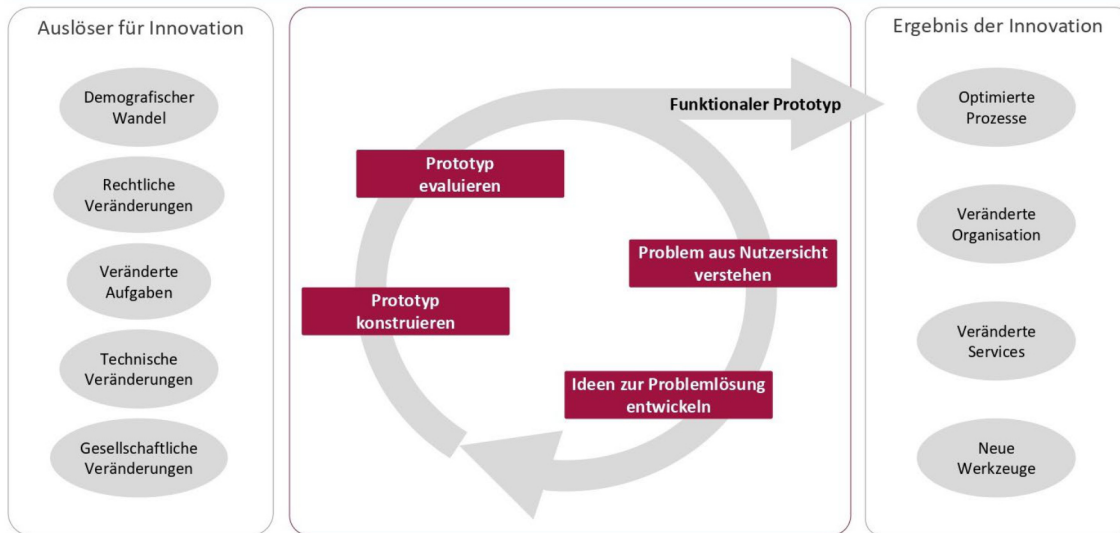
Auslöser für Innovation

Demografischer Wandel

Rechtliche Veränderungen

Veränderte Aufgaben

Technische Veränderungen

Gesellschaftliche Veränderungen

Funktionaler Prototyp

Prototyp evaluieren

Problem aus Nutzersicht verstehen

Prototyp konstruieren

Ideen zur Problemlösung entwickeln

Ergebnis der Innovation

Optimierte Prozesse

Veränderte Organisation

Veränderte Services

Neue Werkzeuge